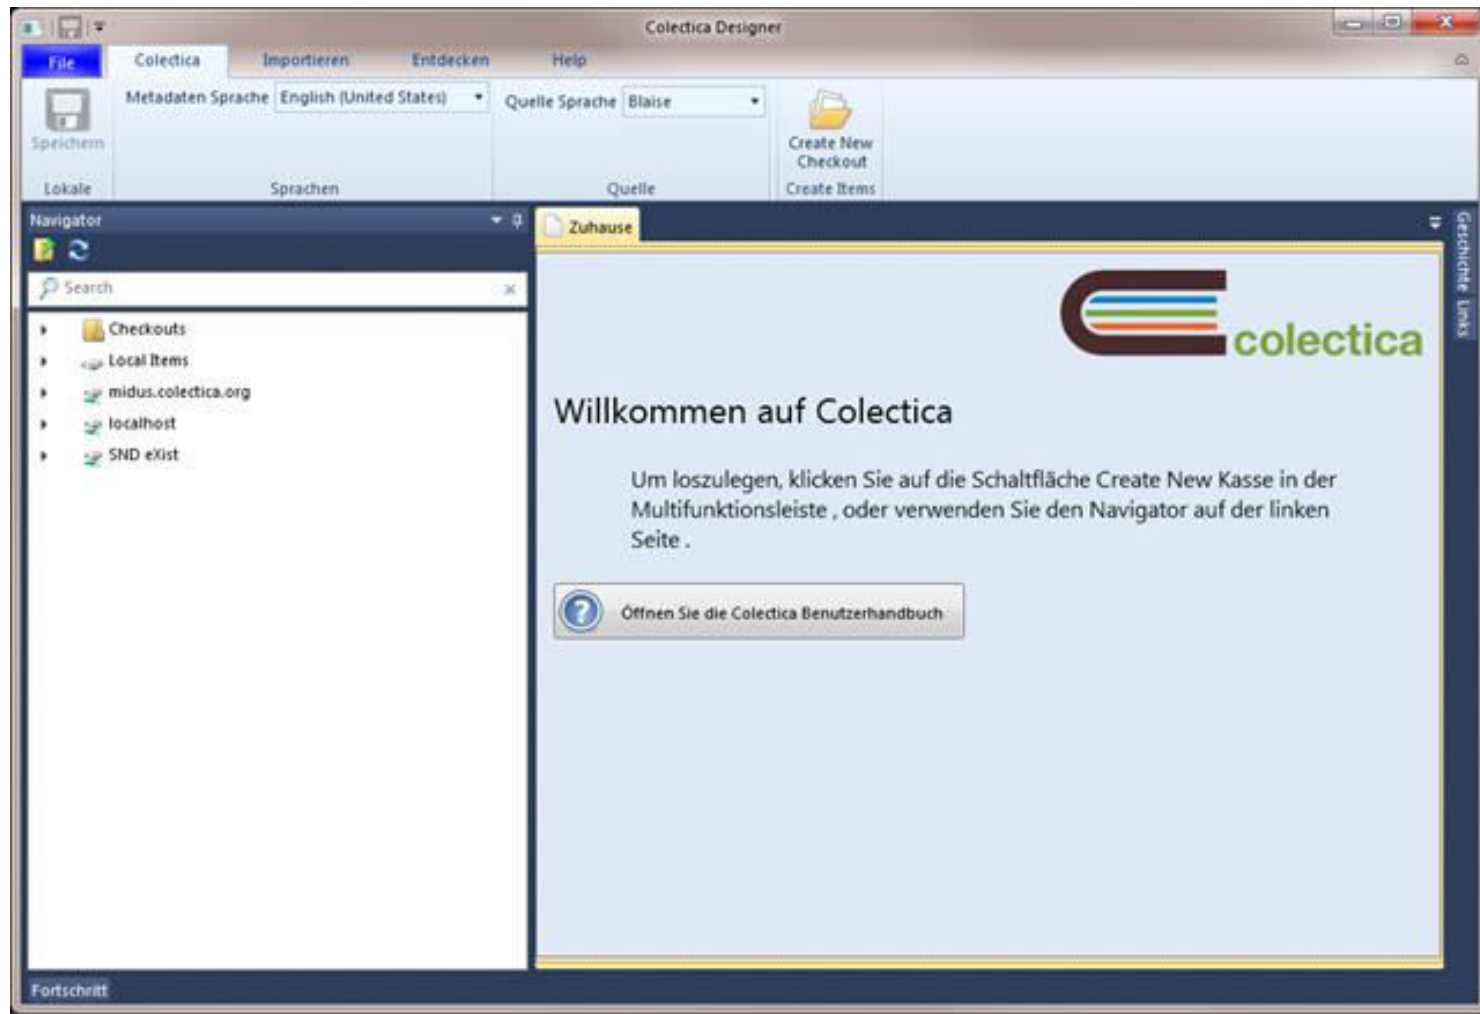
Colectica Designer

File Colectica Importieren Entdecken Help

Speichern
Lokale

Metadaten Sprache English (United States)
Sprachen

Quelle Sprache Blaise
Quelle

Create New Checkout
Create Items

Navigator

Search

Checkouts
Local Items
midus.colectica.org
localhost
SND eXist

Zuhause

colectica

Willkommen auf Colectica

Um loszulegen, klicken Sie auf die Schaltfläche Create New Kasse in der Multifunktionsleiste , oder verwenden Sie den Navigator auf der linken Seite .

Öffnen Sie die Colectica Benutzerhandbuch

Geschichte Links

Fortschritt